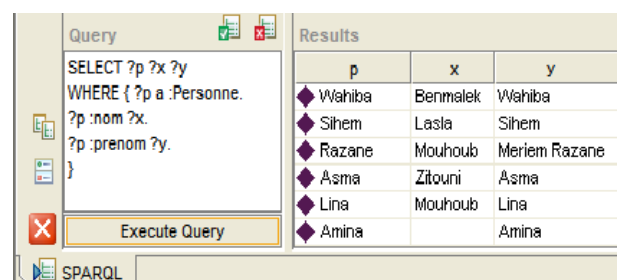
Query

SELECT ?p ?x ?y
WHERE { ?p a :Personne.
?p :nom ?x.
?p :prenom ?y.
}

Execute Query

Results

| p | x | y |
|---|---|---|
| Wahiba | Benmalek | Wahiba |
| Sihem | Lasla | Sihem |
| Razane | Mouhoub | Meriem Razane |
| Asma | Zitouni | Asma |
| Lina | Mouhoub | Lina |
| Amina | | Amina |

SPARQL